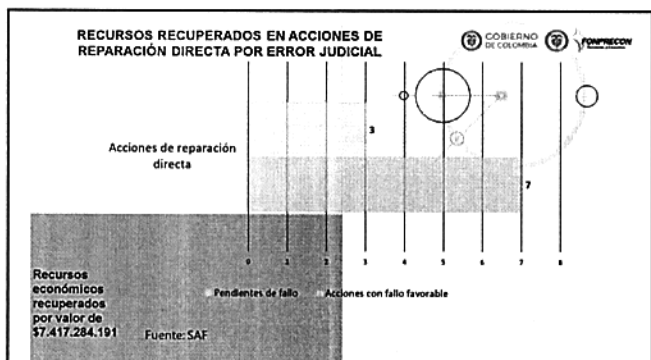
RECURSOS RECUPERADOS EN ACCIONES DE REPARACIÓN DIRECTA POR ERROR JUDICIAL

GOBIERNO DE COLOMBIA

FONPRECON

Acciones de reparación directa

3

7

0 1 2 3 4 5 6 7 8

Recursos económicos recuperados por valor de $7.417.284.191

Pendientes de fallo

Acciones con fallo favorable

Fuente: SAF